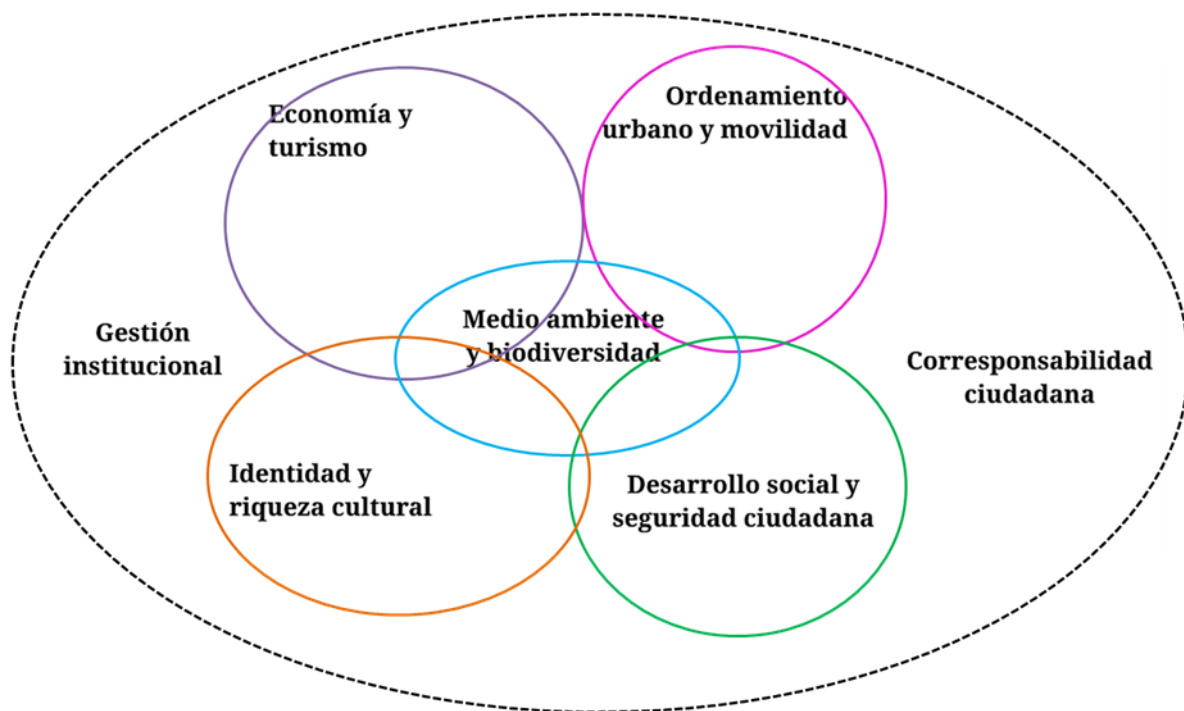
Economía y turismo

Ordenamiento urbano y movilidad

Gestión institucional

Medio ambiente y biodiversidad

Corresponsabilidad ciudadana

Identidad y riqueza cultural

Desarrollo social y seguridad ciudadana